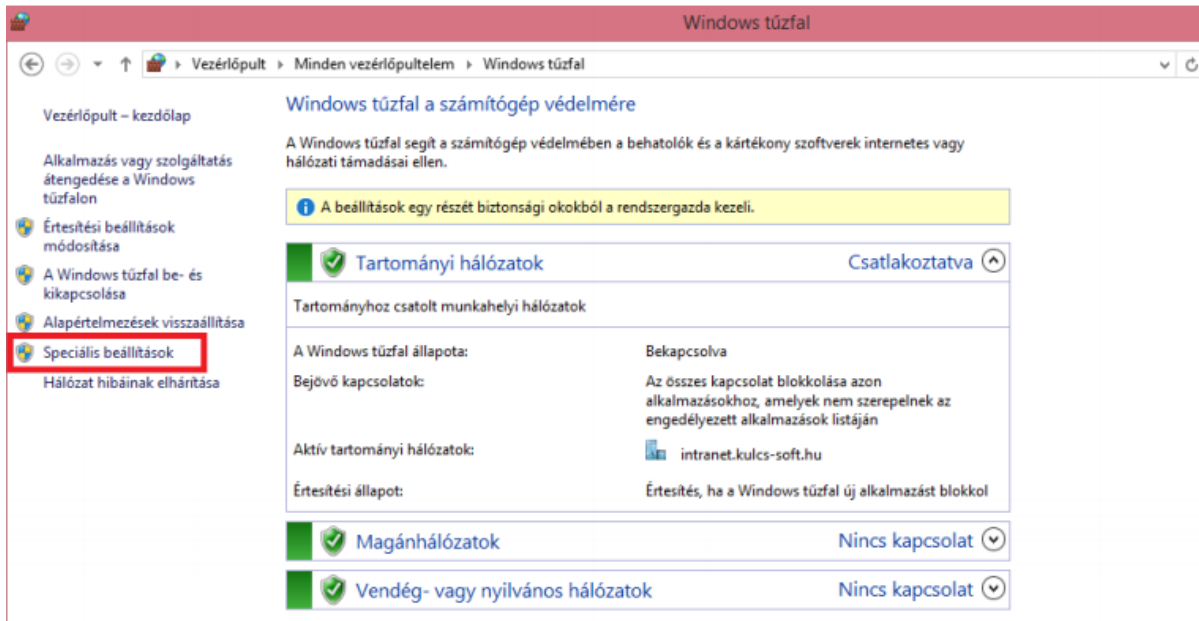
Windows tűzfal

Vezérlőpult › Minden vezérlőpultelem › Windows tűzfal

Vezérlőpult – kezdőlap

Alkalmazás vagy szolgáltatás átengedése a Windows tűzfalon

Értesítési beállítások módosítása

A Windows tűzfal be- és kikapcsolása

Alapértelmezések visszaállítása

Speciális beállítások

Hálózat hibáinak elhárítása

Windows tűzfal a számítógép védelmére

A Windows tűzfal segít a számítógép védelmében a behatolók és a kártékony szoftverek internetes vagy hálózati támadásai ellen.

A beállítások egy részét biztonsági okokból a rendszergazda kezeli.

Tartományi hálózatok  Csatlakoztatva

Tartományhoz csatolt munkahelyi hálózatok

| | |
|---|---|
| A Windows tűzfal állapota: | Bekapcsolva |
| Bejövő kapcsolatok: | Az összes kapcsolat blokkolása azon alkalmazásokhoz, amelyek nem szerepelnek az engedélyezett alkalmazások listáján |
| Aktív tartományi hálózatok: | intranet.kulcs-soft.hu |
| Értesítési állapot: | Értesítés, ha a Windows tűzfal új alkalmazást blokkol |

Magánhálózatok  Nincs kapcsolat

Vendég- vagy nyilvános hálózatok  Nincs kapcsolat